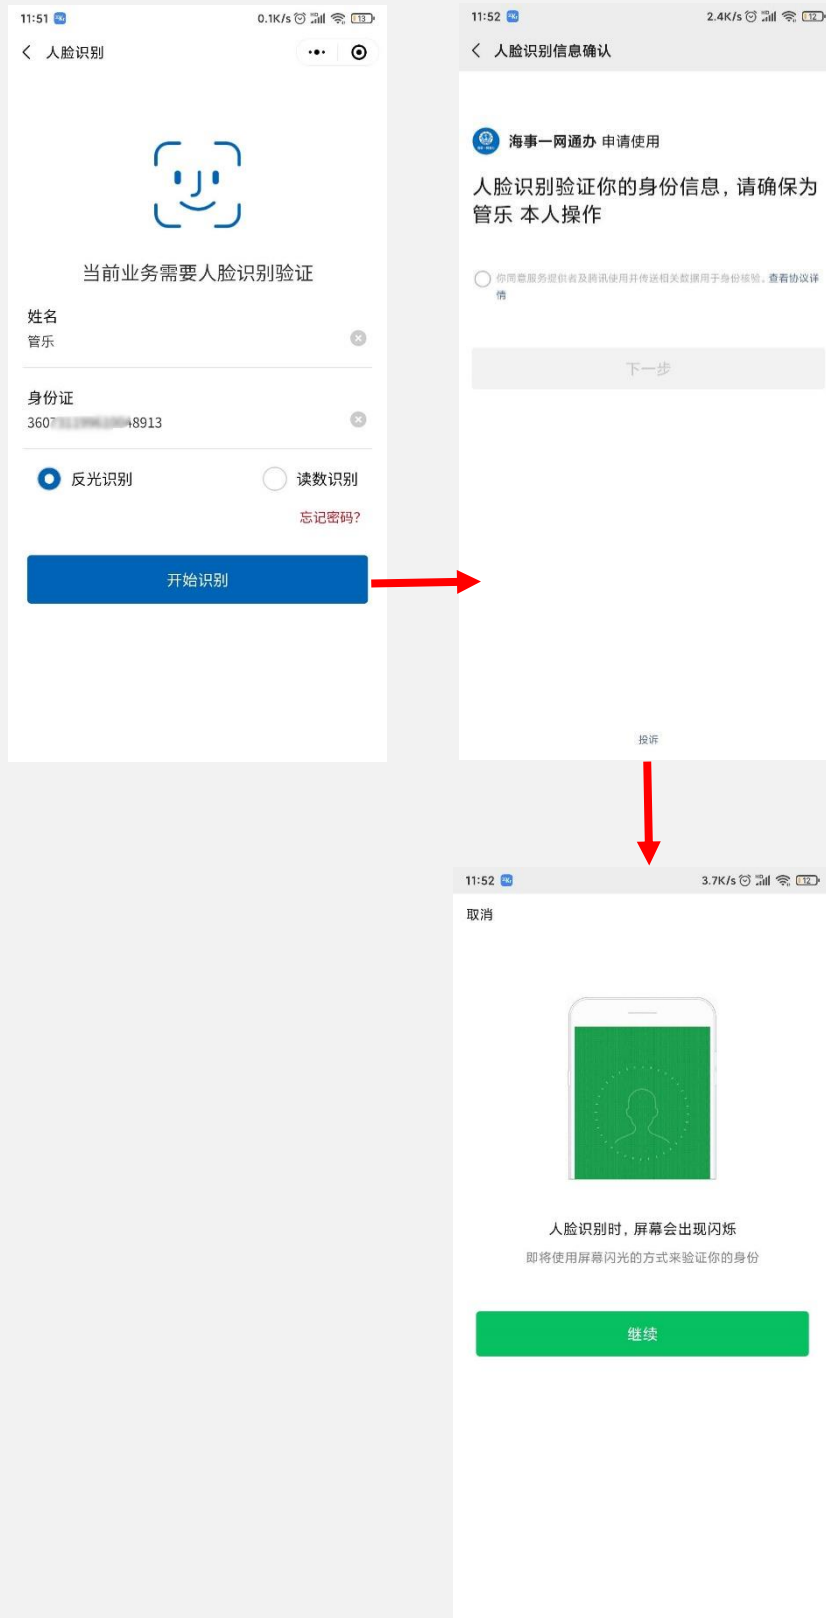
11:51 0.1K/s 13

人脸识别

当前业务需要人脸识别验证

姓名
管乐

身份证
360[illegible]8913

反光识别　读数识别

忘记密码?

开始识别

11:52 2.4K/s 12

人脸识别信息确认

海事一网通办 申请使用

人脸识别验证你的身份信息，请确保为管乐 本人操作

你同意服务提供者及腾讯使用并传送相关数据用于身份核验。查看协议详情

下一步

投诉

11:52 3.7K/s 12

取消

人脸识别时，屏幕会出现闪烁

即将使用屏幕闪光的方式来验证你的身份

继续